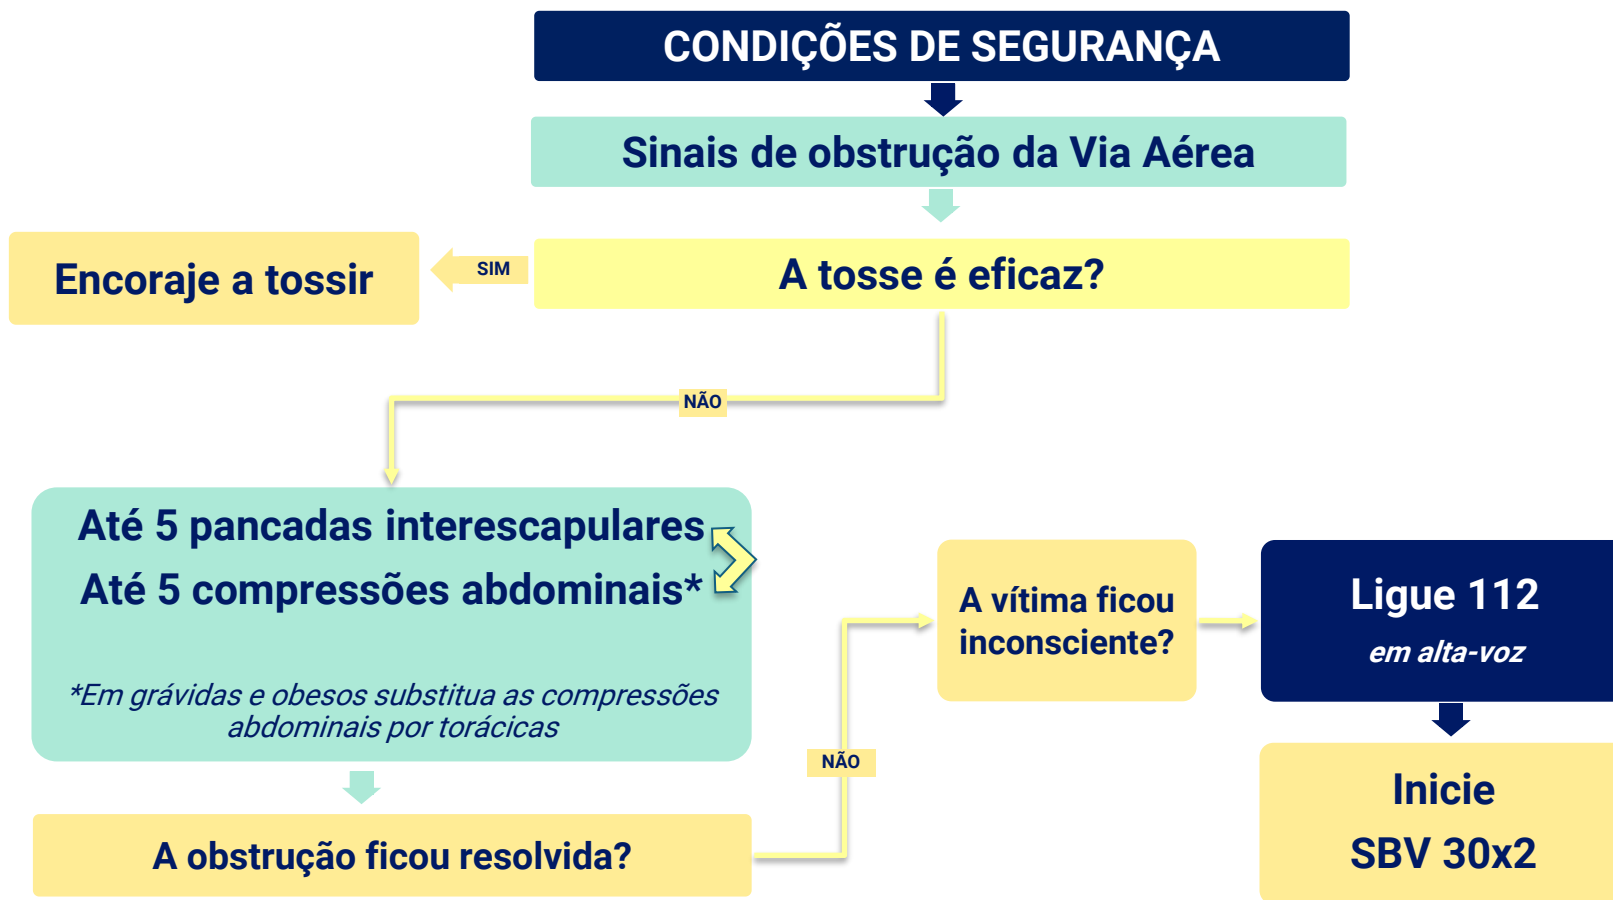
CONDIÇÕES DE SEGURANÇA

Sinais de obstrução da Via Aérea

Encoraje a tossir

SIM

A tosse é eficaz?

NÃO

Até 5 pancadas interescapulares
Até 5 compressões abdominais*

*Em grávidas e obesos substitua as compressões abdominais por torácicas

A obstrução ficou resolvida?

NÃO

A vítima ficou inconsciente?

Ligue 112
em alta-voz

Inicie
SBV 30x2